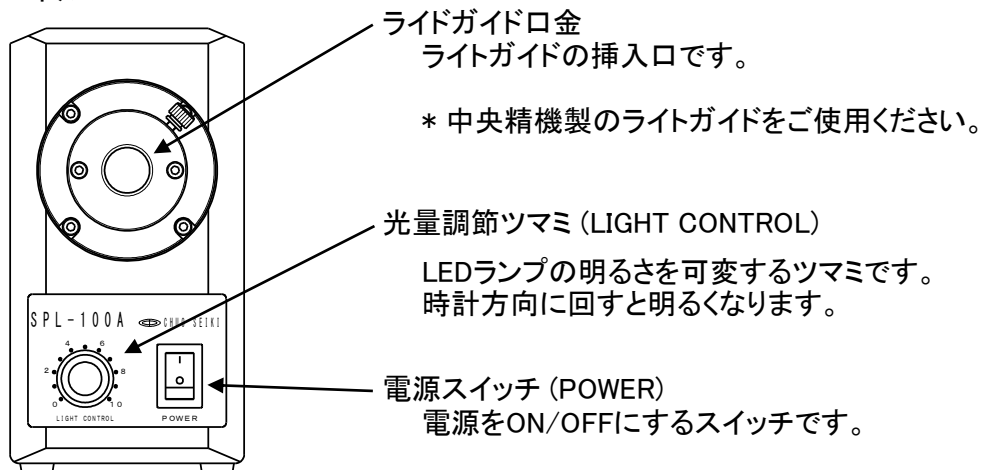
ライドガイド口金
ライトガイドの挿入口です。

＊中央精機製のライトガイドをご使用ください。

光量調節ツマミ（LIGHT CONTROL）

LEDランプの明るさを可変するツマミです。
時計方向に回すと明るくなります。

SPL-100A CHUO SEIKI

4 6
2 8
0 10
LIGHT CONTROL

I
o
POWER

電源スイッチ（POWER）
電源をON/OFFにするスイッチです。